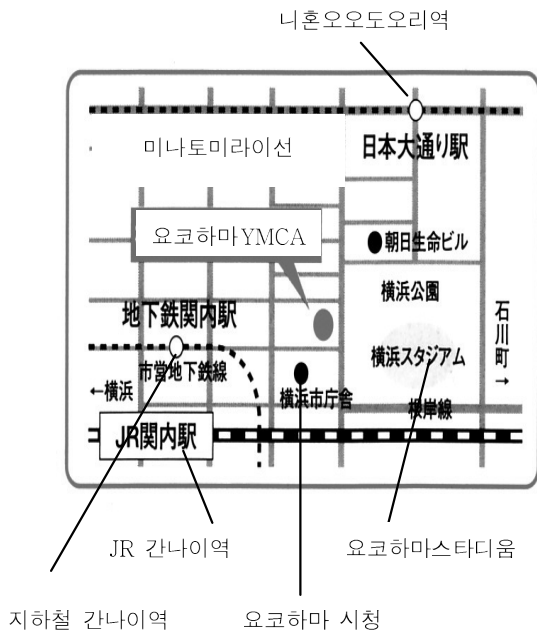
니혼오오도오리역

미나토미라이선

日本大通り駅

요코하마YMCA

●朝日生命ビル

横浜公園

地下鉄関内駅

石川町→

市営地下鉄線

横浜スタジアム

←横浜

横浜市庁舎

根岸線

JR関内駅

JR 간나이역

요코하마스타디움

지하철 간나이역

요코하마 시청